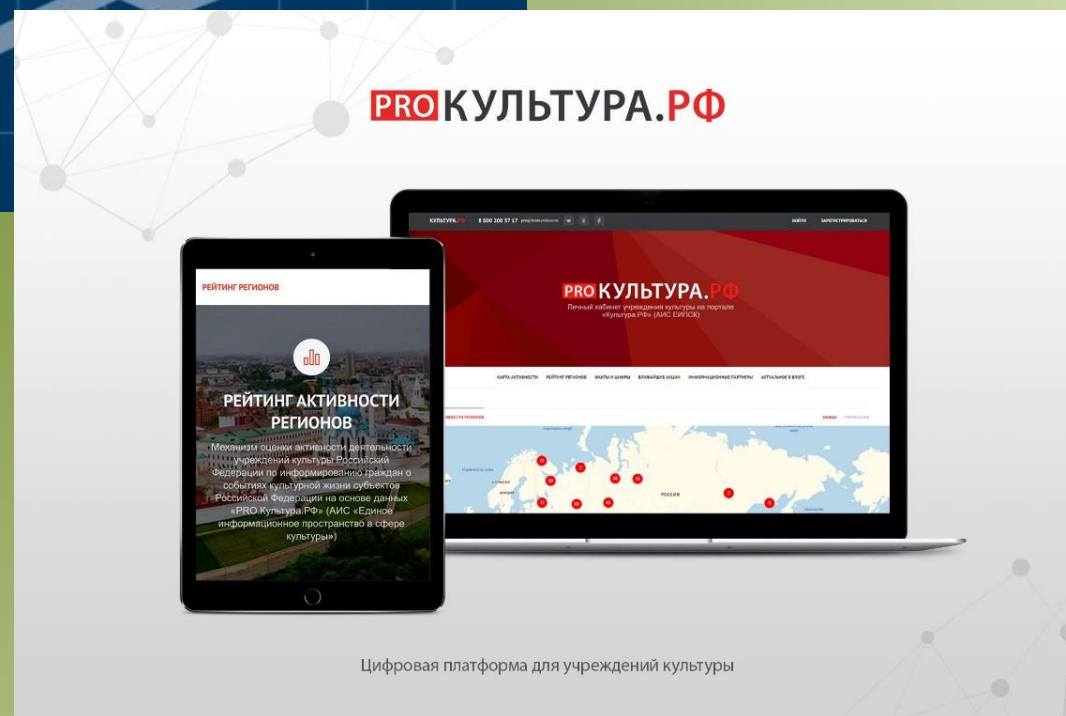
PRO КУЛЬТУРА.РФ

РЕЙТИНГ РЕГИОНОВ

РЕЙТИНГ АКТИВНОСТИ РЕГИОНОВ

Механизм оценки активности деятельности учреждений культуры Российской Федерации по информированию граждан о событиях культурной жизни субъектов Российской Федерации на основе данных «PRO.Культура.РФ» (АИС «Единое информационное пространство в сфере культуры»)

КУЛЬТУРА.РФ 8 800 200 37 17 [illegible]

ВОЙТИ ЗАРЕГИСТРИРОВАТЬСЯ

PRO КУЛЬТУРА.РФ

Личный кабинет учреждения культуры на портале «Культура.РФ» (АИС ЕИПСК)

КАРТА АКТИВНОСТИ РЕЙТИНГ РЕГИОНОВ ФАКТЫ И ЦИФРЫ БЛИЖАЙШИЕ АКЦИИ ИНФОРМАЦИОННЫЕ ПАРТНЕРЫ АКТУАЛЬНОЕ В БЛОГЕ

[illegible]ВНОСТИ РЕГИОНОВ

РОССИЯ

Цифровая платформа для учреждений культуры